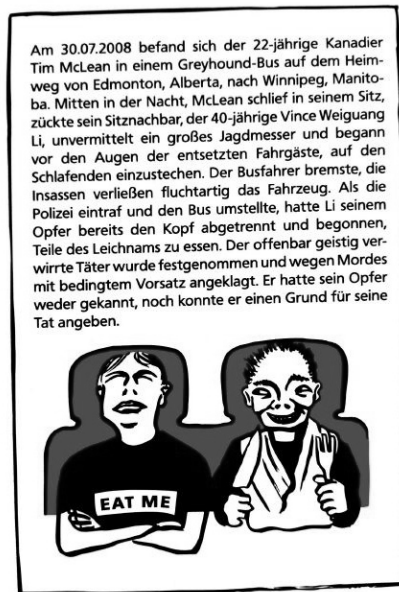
Am 30.07.2008 befand sich der 22-jährige Kanadier Tim McLean in einem Greyhound-Bus auf dem Heimweg von Edmonton, Alberta, nach Winnipeg, Manitoba. Mitten in der Nacht, McLean schlief in seinem Sitz, zückte sein Sitznachbar, der 40-jährige Vince Weiguang Li, unvermittelt ein großes Jagdmesser und begann vor den Augen der entsetzten Fahrgäste, auf den Schlafenden einzustechen. Der Busfahrer bremste, die Insassen verließen fluchtartig das Fahrzeug. Als die Polizei eintraf und den Bus umstellte, hatte Li seinem Opfer bereits den Kopf abgetrennt und begonnen, Teile des Leichnams zu essen. Der offenbar geistig verwirrte Täter wurde festgenommen und wegen Mordes mit bedingtem Vorsatz angeklagt. Er hatte sein Opfer weder gekannt, noch konnte er einen Grund für seine Tat angeben.

EAT ME